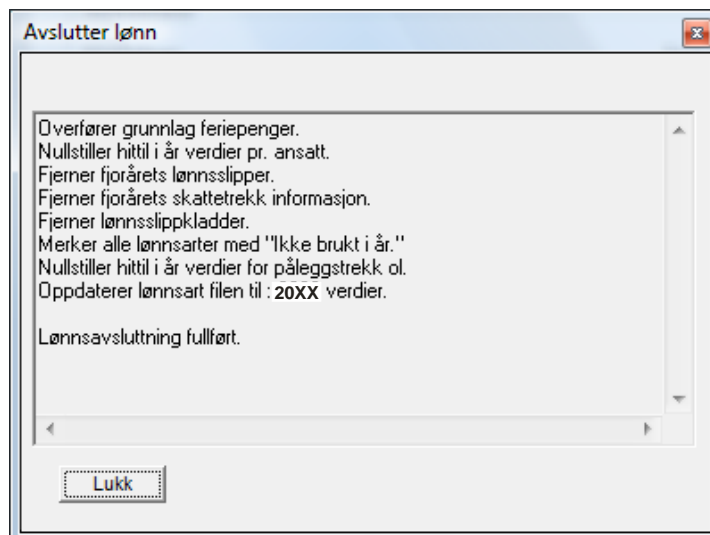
Avslutter lønn

Overfører grunnlag feriepenger.
Nullstiller hittil i år verdier pr. ansatt.
Fjerner fjorårets lønnsslipper.
Fjerner fjorårets skattetrekk informasjon.
Fjerner lønnsslippkladder.
Merker alle lønnsarter med "Ikke brukt i år."
Nullstiller hittil i år verdier for påleggstrekk ol.
Oppdaterer lønnsart filen til : 20XX verdier.

Lønnsavsluttning fullført.

Lukk